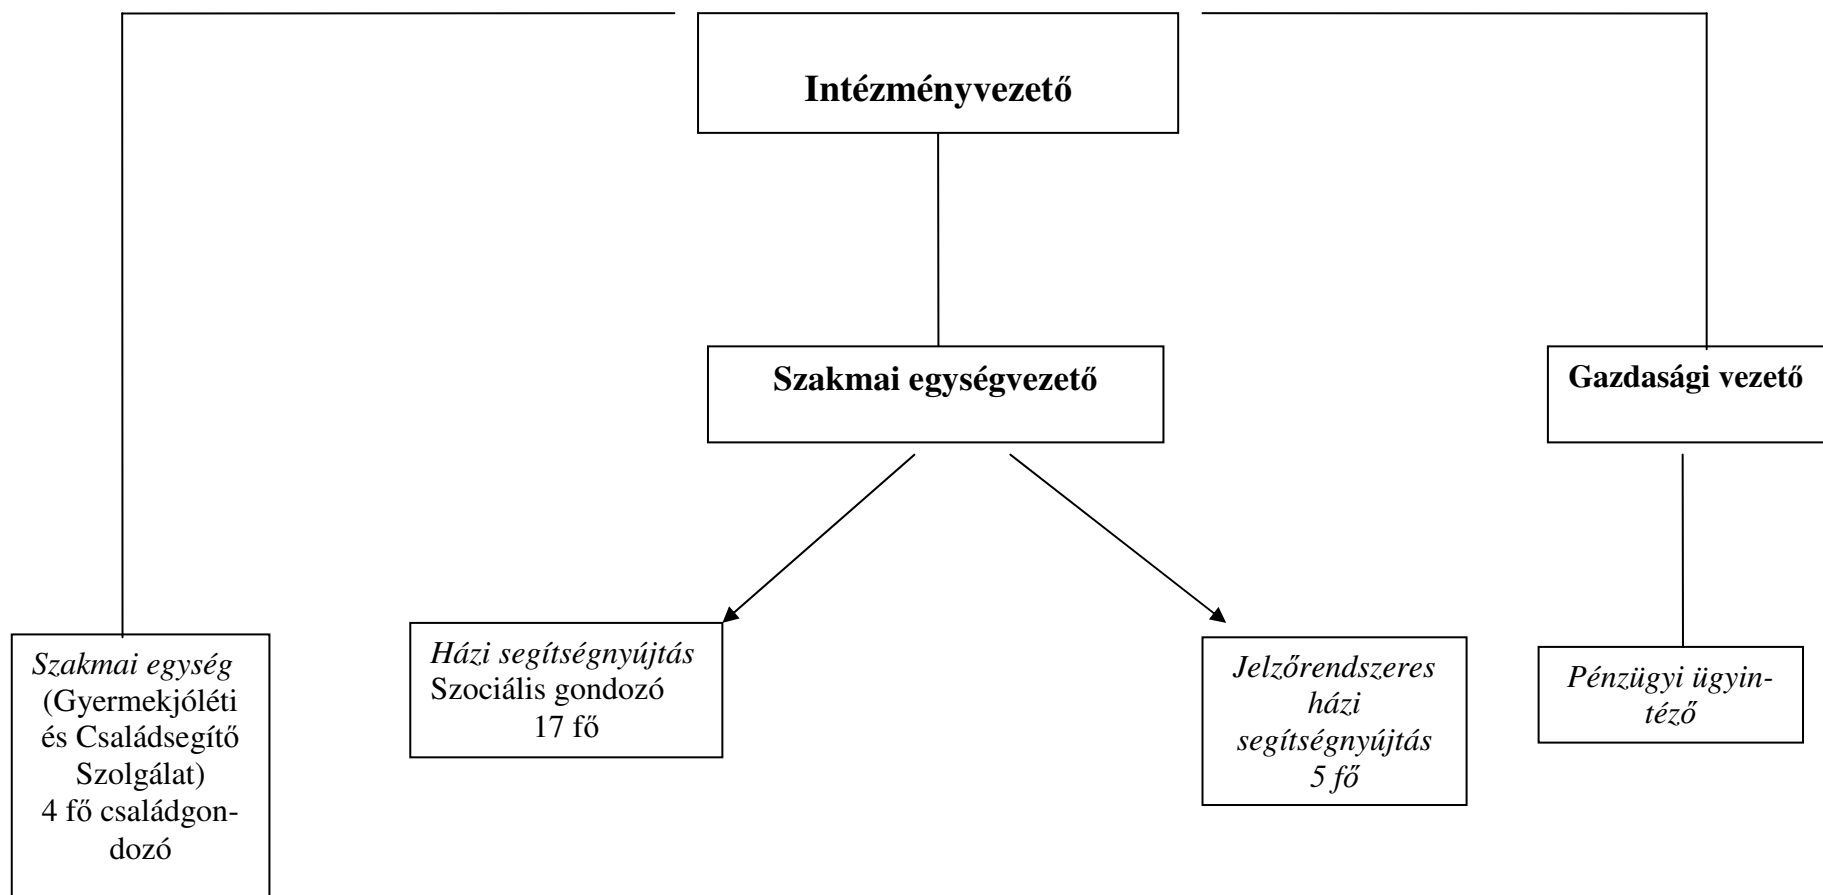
Intézményvezető

Szakmai egységvezető

Gazdasági vezető

Szakmai egység (Gyermekjóléti és Családsegítő Szolgálat) 4 fő családgondozó

Házi segítségnyújtás Szociális gondozó 17 fő

Jelzőrendszeres házi segítségnyújtás 5 fő

Pénzügyi ügyintéző